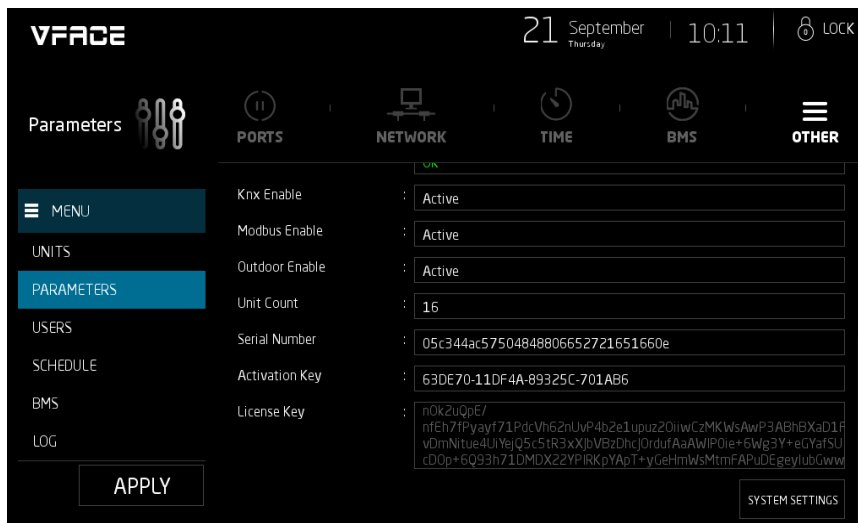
VFACE

21 September Thursday | 10:11 | LOCK

Parameters

PORTS NETWORK TIME BMS OTHER

MENU
UNITS
PARAMETERS
USERS
SCHEDULE
BMS
LOG

APPLY

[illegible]

Knx Enable : Active
Modbus Enable : Active
Outdoor Enable : Active
Unit Count : 16
Serial Number : 05c344ac575048488066527216516 60e
Activation Key : 63DE70-11DF4A-89325C-701AB6
License Key : nOk2uQpE/ nfEh7fPyayf71PdcVh62nUvP4b2e1upuz2OiiwCzMKWsAwP3ABhBXaD1F vDmNitue4UiYejQ5c5tR3xXJbVBzDhcJOrdufAaAWlP0ie+6Wg3Y+eGYafSU cD0p+6Q93h71DMDX22YPIRKpYApT+yGeHmWsMtmFAPuDEgeylubGww

SYSTEM SETTINGS